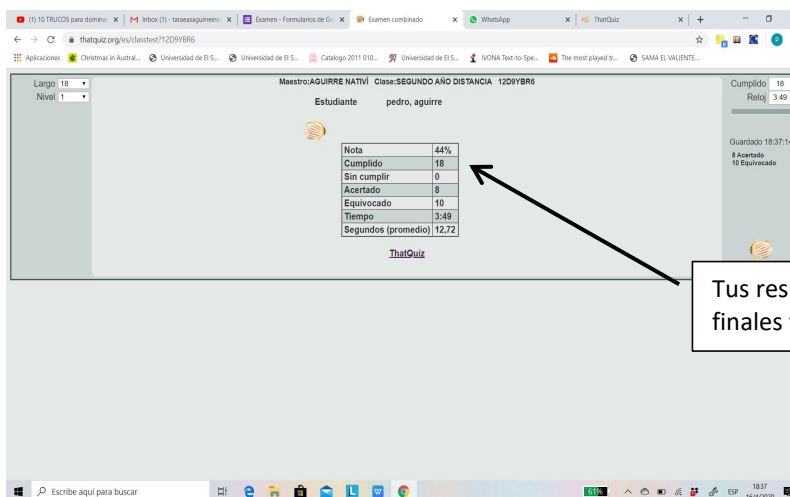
(1) 10 TRUCOS para domina | Inbox (1) - taraeasaguirreina | Examen - Formularios de Go | Examen combinado | WhatsApp | ThatQuiz | +

thatquiz.org/es/classtest?12D9YBR6

Aplicaciones | Christmas in Austral... | Universidad de El S... | Universidad de El S... | Catalogo 2011 010... | Universidad de El S... | IVONA Text-to-Spe... | The most played tr... | SAMA EL VALIENTE...

Largo 18
Nivel 1

Maestro:AGUIRRE NATIVÍ Clase:SEGUNDO AÑO DISTANCIA 12D9YBR6

Estudiante pedro, aguirre

| Nota | 44% |
|---|---|
| Cumplido | 18 |
| Sin cumplir | 0 |
| Acertado | 8 |
| Equivocado | 10 |
| Tiempo | 3:49 |
| Segundos (promedio) | 12,72 |

ThatQuiz

Cumplido 18
Reloj 3.49

Guardado 18:37:1
8 Acertado
10 Equivocado

Tus res
finales

Escribe aquí para buscar

61%
ESP 18:37
16/4/2020